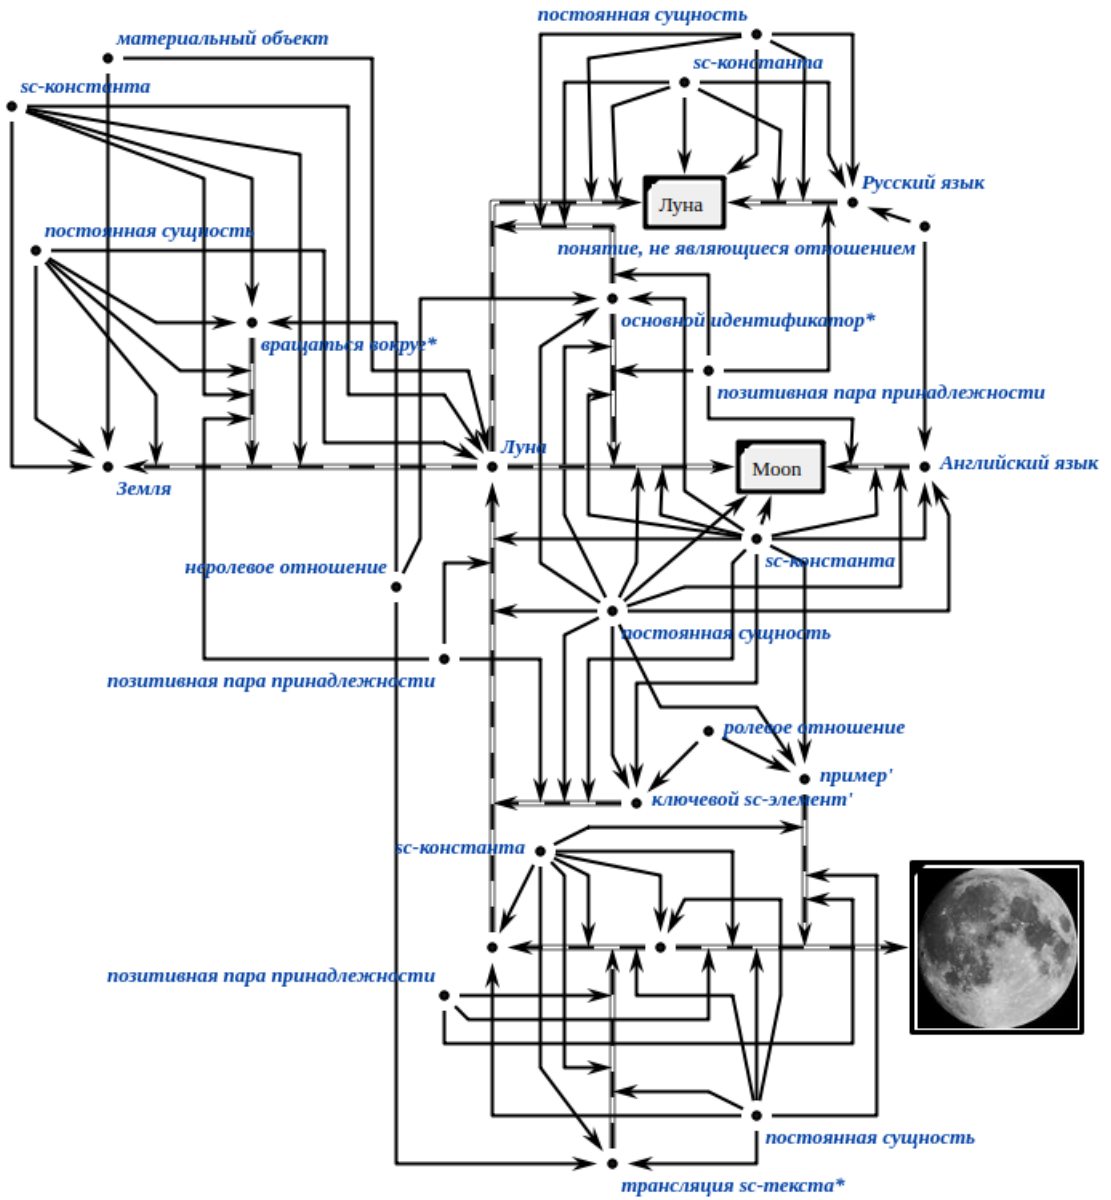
постоянная сущность
материальный объект
sc-константа
sc-константа
Луна
Русский язык
постоянная сущность
понятие, не являющиеся отношением
основной идентификатор*
вращаться вокруг*
позитивная пара принадлежности
Луна
Moon
Английский язык
Земля
sc-константа
неролевое отношение
постоянная сущность
позитивная пара принадлежности
ролевое отношение
пример'
ключевой sc-элемент'
sc-константа
позитивная пара принадлежности
постоянная сущность
трансляция sc-текста*